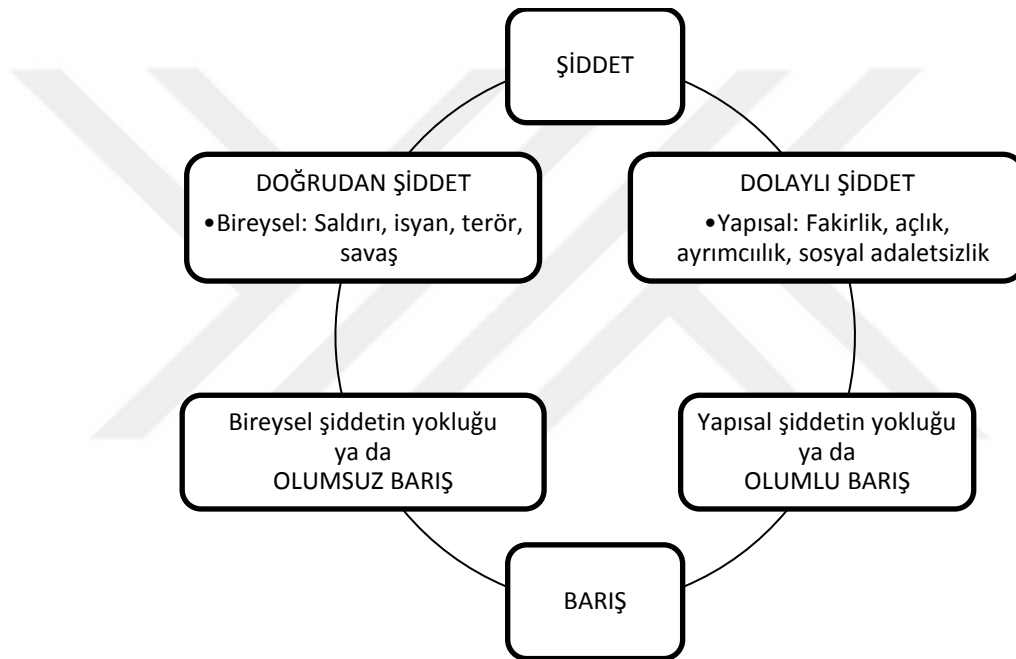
ŞİDDET

DOĞRUDAN ŞİDDET
•Bireysel: Saldırı, isyan, terör, savaş

DOLAYLI ŞİDDET
•Yapısal: Fakirlik, açlık, ayrımcılık, sosyal adaletsizlik

Bireysel şiddetin yokluğu ya da OLUMSUZ BARIŞ

Yapısal şiddetin yokluğu ya da OLUMLU BARIŞ

BARIŞ